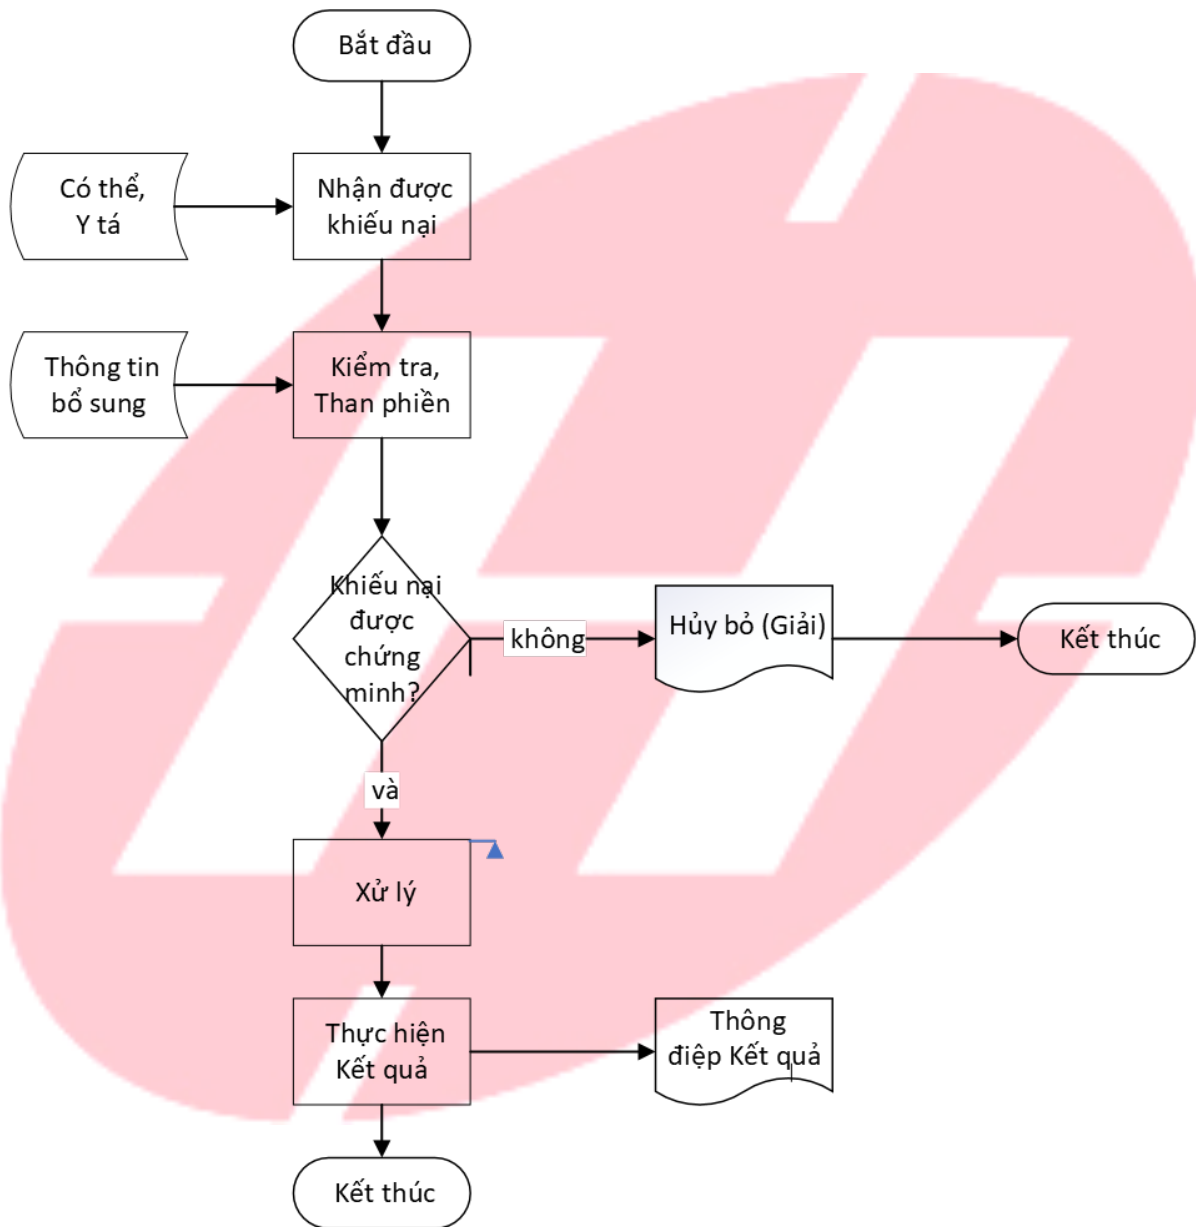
Bắt đầu

Có thể, Y tá

Nhận được khiếu nại

Thông tin bổ sung

Kiểm tra, Than phiền

Khiếu nại được chứng minh?

không

Hủy bỏ (Giải)

Kết thúc

và

Xử lý

Thực hiện Kết quả

Thông điệp Kết quả

Kết thúc